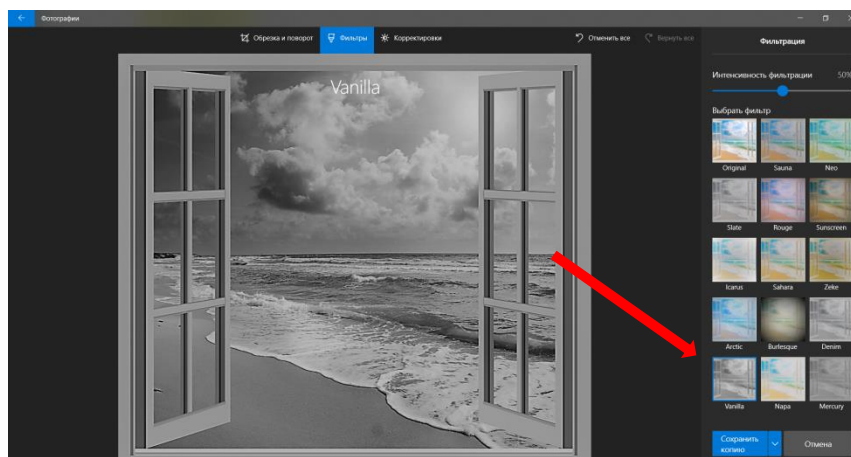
Фотографии

Обрезка и поворот
Фильтры
Корректировки
Отменить все
Вернуть все

Vanilla

Фильтрация

Интенсивность фильтрации
50%

Выбрать фильтр

Original
Sauna
Neo
Slate
Rouge
Sunscreen
Icarus
Sahara
Zeke
Arctic
Burlesque
Denim
Vanilla
Napa
Mercury

Сохранить копию
Отмена